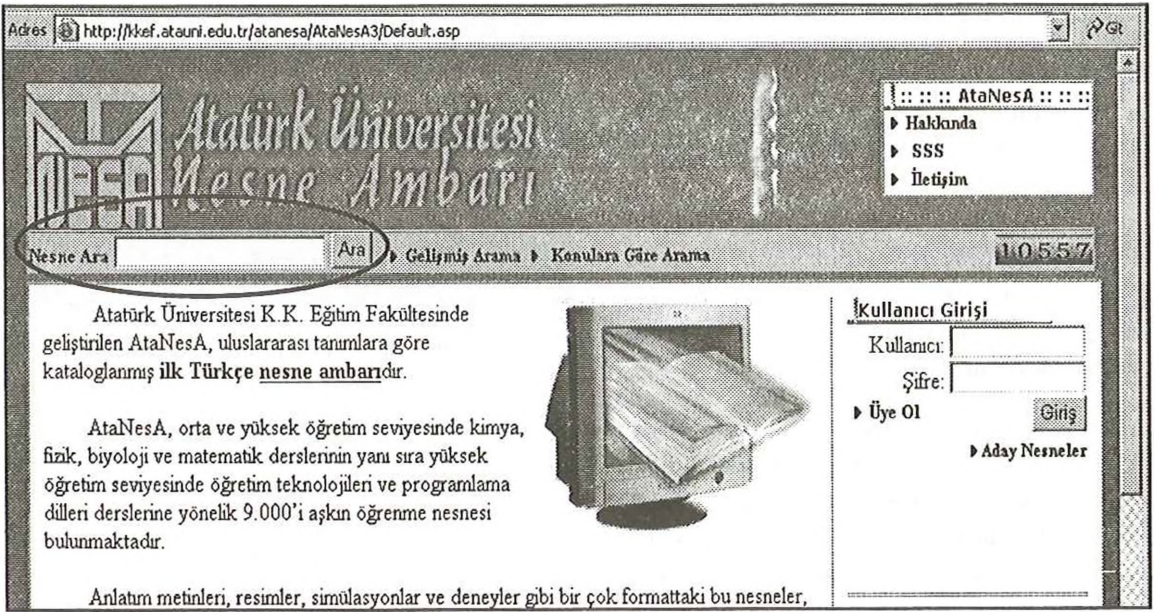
Adres http://kkef.atauni.edu.tr/atanesa/AtaNesA3/Default.asp

Git

Atatürk Üniversitesi Nesne Ambarı

:: :: :: AtaNesA :: :: ::
Hakkında
SSS
İletişim

Nesne Ara Ara Gelişmiş Arama Konulara Göre Arama 10557

Atatürk Üniversitesi K.K. Eğitim Fakültesinde geliştirilen AtaNesA, uluslararası tanımlara göre kataloglanmış **ilk Türkçe nesne ambarı**dır.

AtaNesA, orta ve yüksek öğretim seviyesinde kimya, fizik, biyoloji ve matematik derslerinin yanı sıra yüksek öğretim seviyesinde öğretim teknolojileri ve programlama dilleri derslerine yönelik 9.000'i aşkın öğrenme nesnesi bulunmaktadır.

Anlatım metinleri, resimler, simülasyonlar ve deneyler gibi bir çok formattaki bu nesneler,

Kullanıcı Girişi
Kullanıcı:
Şifre:
Üye Ol
Giriş
Aday Nesneler